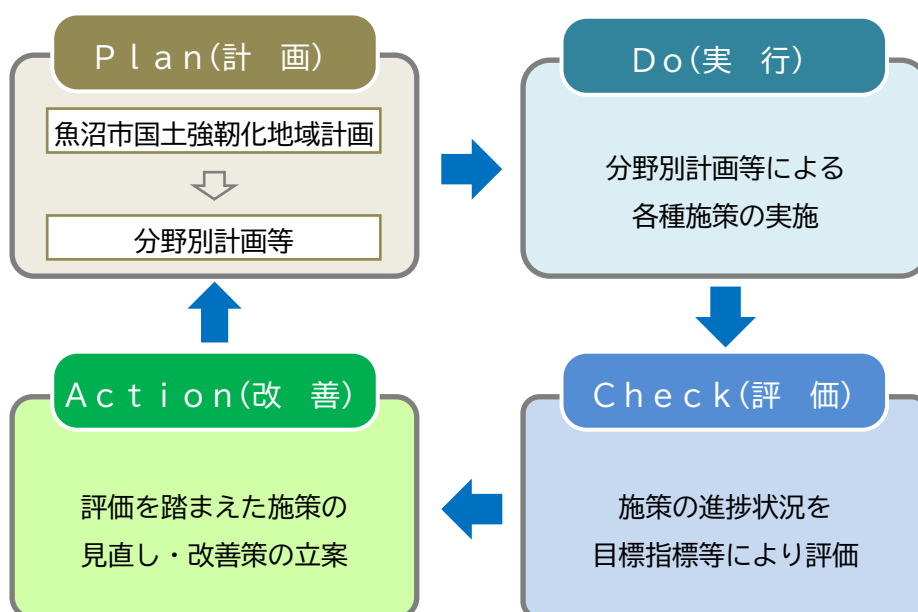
Plan(計　画)

魚沼市国土強靭化地域計画

分野別計画等

Do(実　行)

分野別計画等による
各種施策の実施

Check(評　価)

施策の進捗状況を
目標指標等により評価

Action(改　善)

評価を踏まえた施策の
見直し・改善策の立案